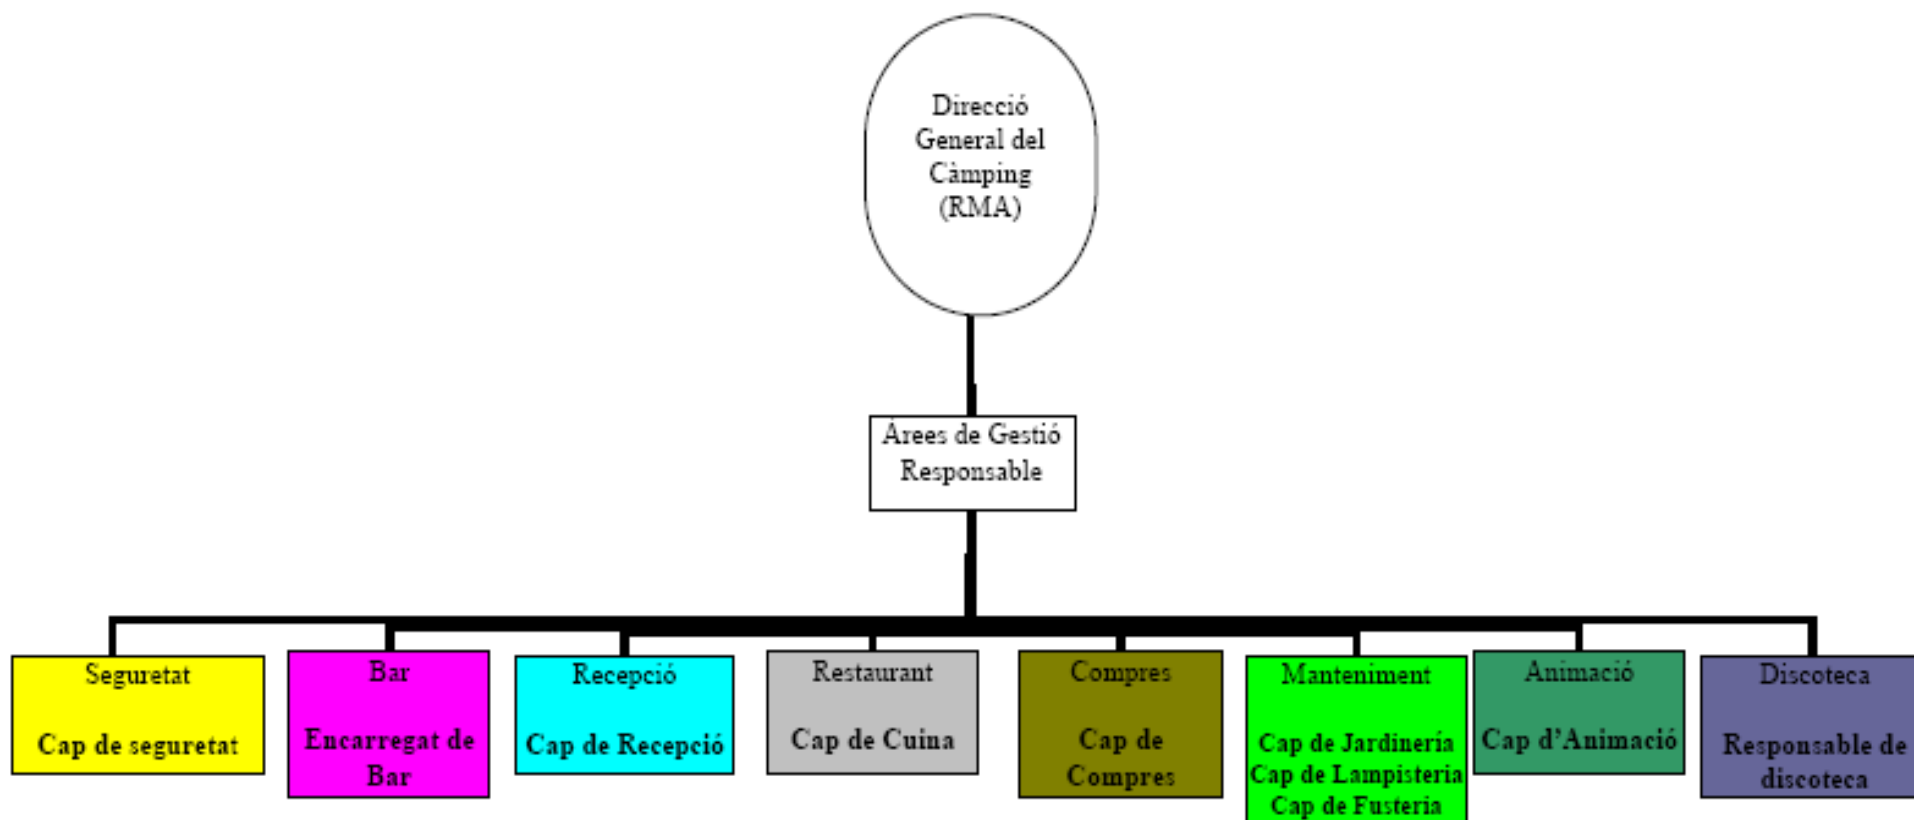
Direcció General del Càmping (RMA)

Àrees de Gestió Responsable

Seguretat

Cap de seguretat

Bar

Encarregat de Bar

Recepció

Cap de Recepció

Restaurant

Cap de Cuina

Compres

Cap de Compres

Manteniment

Cap de Jardineria
Cap de Lampisteria
Cap de Fusteria

Animació

Cap d'Animació

Discoteca

Responsable de discoteca